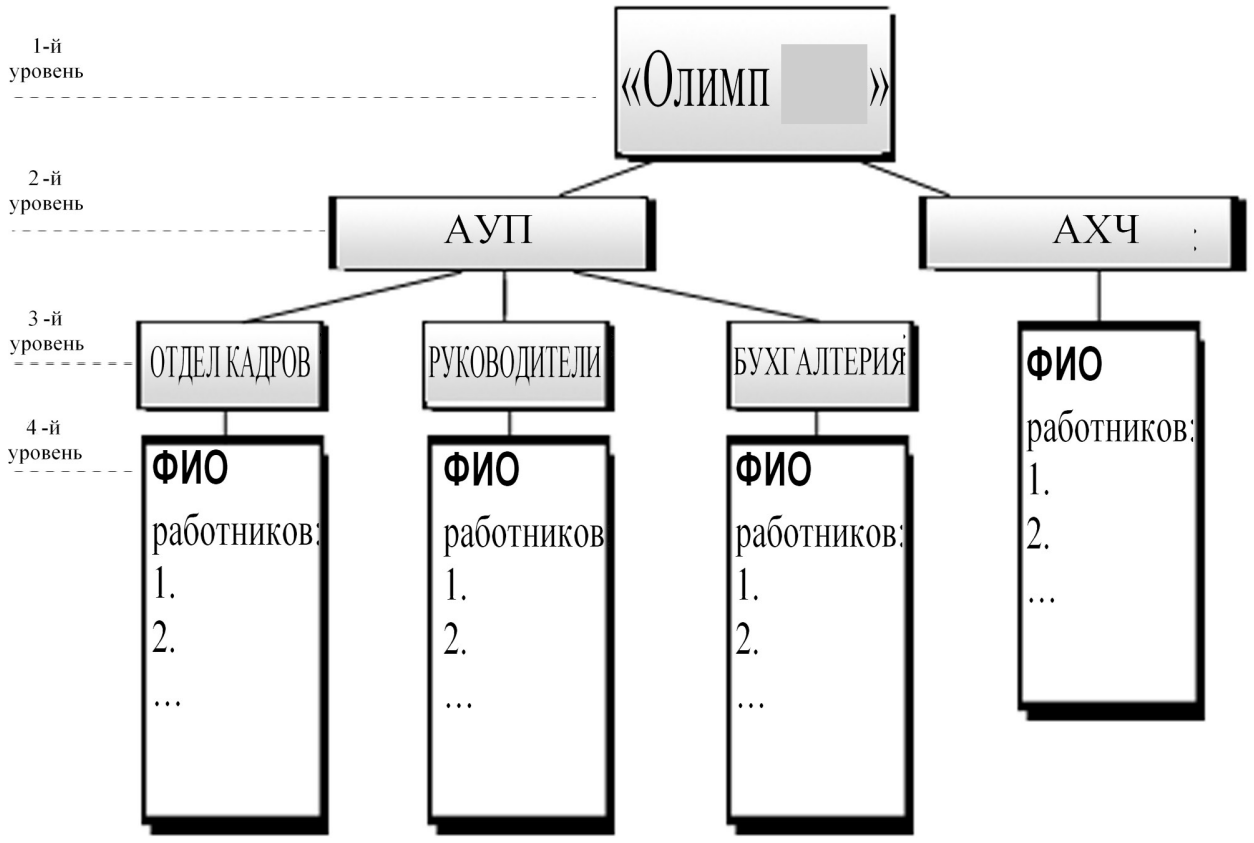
1-й уровень

2 -й уровень

3 -й уровень

4 -й уровень

«Олимп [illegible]»

АУП

АХЧ

ОТДЕЛ КАДРОВ

РУКОВОДИТЕЛИ

БУХГАЛТЕРИЯ

ФИО
работников:
1.
2.
...

ФИО
работников
1.
2.
...

ФИО
работников:
1.
2.
...

ФИО
работников:
1.
2.
...